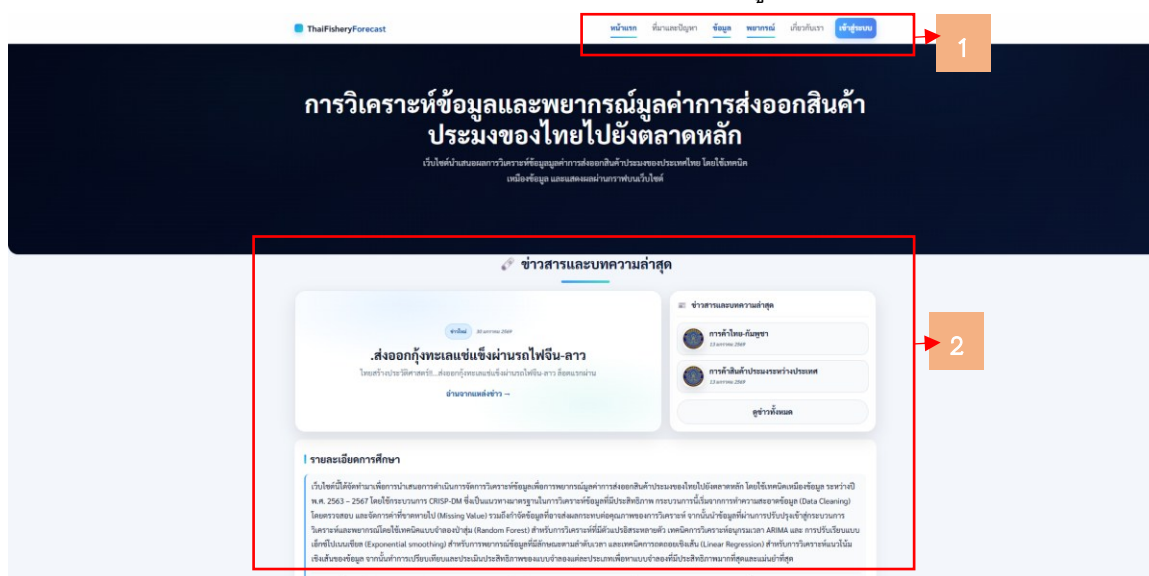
ThaiFisheryForecast

หน้าแรก ที่มาและปัญหา ข้อมูล พยากรณ์ เกี่ยวกับเรา เข้าสู่ระบบ

1

การวิเคราะห์ข้อมูลและพยากรณ์มูลค่าการส่งออกสินค้าประมงของไทยไปยังตลาดหลัก

เว็บไซต์นำเสนอผลการวิเคราะห์ข้อมูลมูลค่าการส่งออกสินค้าประมงของประเทศไทย โดยใช้เทคนิคเหมืองข้อมูล และแสดงผลผ่านกราฟบนเว็บไซต์

ข่าวสารและบทความล่าสุด

ข่าวใหม่ 30 มกราคม 2569

.ส่งออกกุ้งทะเลแช่แข็งผ่านรถไฟจีน-ลาว

ไทยสร้างประวัติศาสตร์!...ส่งออกกุ้งทะเลแช่แข็งผ่านรถไฟจีน-ลาว สื่อคนกลาง

อ่านจากแหล่งข่าว →

ข่าวสารและบทความล่าสุด

การค้าไทย-กัมพูชา
13 มกราคม 2569

การค้าสินค้าประมงระหว่างประเทศ
13 มกราคม 2569

ดูข่าวทั้งหมด

2

รายละเอียดการศึกษา

เว็บไซต์นี้ได้จัดทำขึ้นเพื่อการนำเสนอการดำเนินการจัดการวิเคราะห์ข้อมูลเพื่อการพยากรณ์มูลค่าการส่งออกสินค้าประมงของไทยไปยังตลาดหลัก โดยใช้เทคนิคเหมืองข้อมูล ระหว่างปี พ.ศ. 2563 – 2567 โดยใช้กระบวนการ CRISP-DM ซึ่งเป็นแนวทางมาตรฐานในการวิเคราะห์ข้อมูลที่มีประสิทธิภาพ กระบวนการนี้เริ่มจากการทำความสะอาดข้อมูล (Data Cleaning) โดยตรวจสอบ และจัดการค่าที่ขาดหายไป (Missing Value) รวมถึงกำจัดข้อมูลที่อาจส่งผลกระทบต่อคุณภาพของการวิเคราะห์ จากนั้นนำข้อมูลที่ผ่านการปรับปรุงเข้าสู่กระบวนการวิเคราะห์และพยากรณ์โดยใช้เทคนิคแบบป่าสุ่ม (Random Forest) สำหรับการวิเคราะห์ที่มีตัวแปรอิสระหลายตัว เทคนิคการวิเคราะห์อนุกรมเวลา ARIMA และ การปรับเรียบแบบเอ็กซ์โปเนนเชียล (Exponential smoothing) สำหรับการพยากรณ์ข้อมูลที่มีลักษณะตามลำดับเวลา และเทคนิคการถดถอยเชิงเส้น (Linear Regression) สำหรับการวิเคราะห์แนวโน้มเชิงเส้นของข้อมูล จากนั้นทำการเปรียบเทียบและประเมินประสิทธิภาพของแบบจำลองแต่ละประเภทเพื่อหาแบบจำลองที่มีประสิทธิภาพมากที่สุดและแม่นยำที่สุด